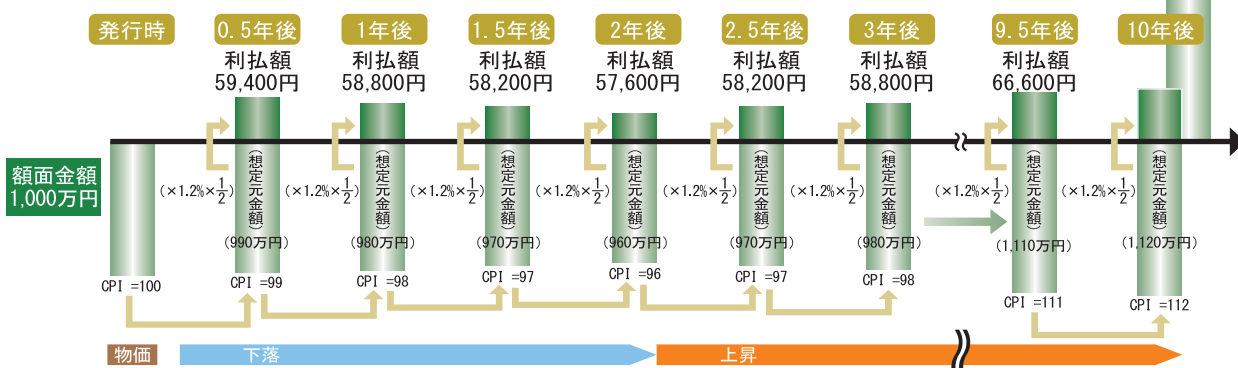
発行時　0.5年後　1年後　1.5年後　2年後　2.5年後　3年後　9.5年後　10年後

利払額 59,400円　利払額 58,800円　利払額 58,200円　利払額 57,600円　利払額 58,200円　利払額 58,800円　利払額 66,600円

額面金額 1,000万円

(×1.2%×$\frac{1}{2}$)　(×1.2%×$\frac{1}{2}$)　(×1.2%×$\frac{1}{2}$)　(×1.2%×$\frac{1}{2}$)　(×1.2%×$\frac{1}{2}$)　(×1.2%×$\frac{1}{2}$)　(×1.2%×$\frac{1}{2}$)　(×1.2%×$\frac{1}{2}$)

(想定元金額) (990万円)　(想定元金額) (980万円)　(想定元金額) (970万円)　(想定元金額) (960万円)　(想定元金額) (970万円)　(想定元金額) (980万円)　(想定元金額) (1,110万円)　(想定元金額) (1,120万円)

CPI =100　CPI =99　CPI =98　CPI =97　CPI =96　CPI =97　CPI =98　CPI =111　CPI =112

物価　下落　上昇